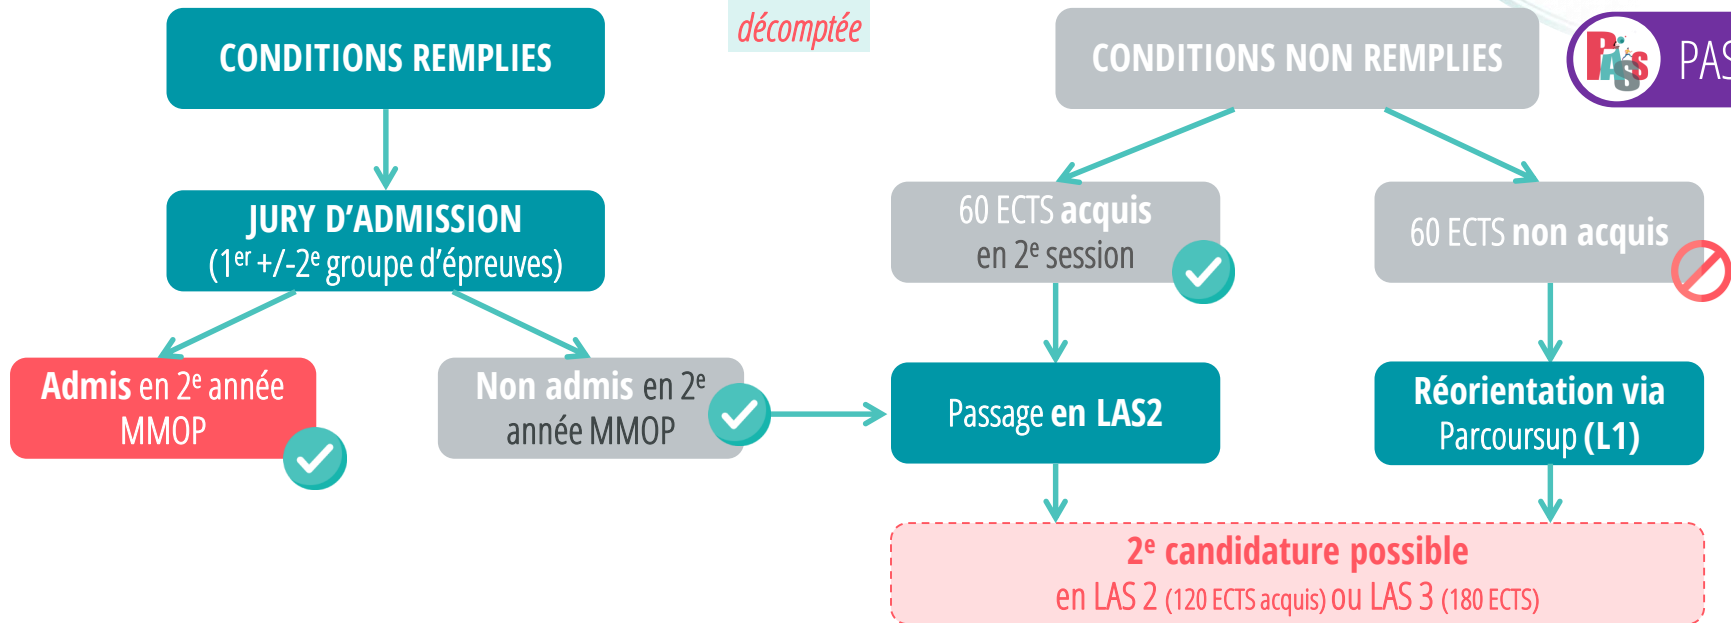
décomptée

CONDITIONS REMPLIES

JURY D'ADMISSION
($1^{er}$ +/-$2^{e}$ groupe d'épreuves)

Admis en $2^{e}$ année MMOP

Non admis en $2^{e}$ année MMOP

CONDITIONS NON REMPLIES

PAS

60 ECTS acquis en $2^{e}$ session

60 ECTS non acquis

Passage en LAS2

Réorientation via Parcoursup (L1)

$2^{e}$ candidature possible
en LAS 2 (120 ECTS acquis) ou LAS 3 (180 ECTS)